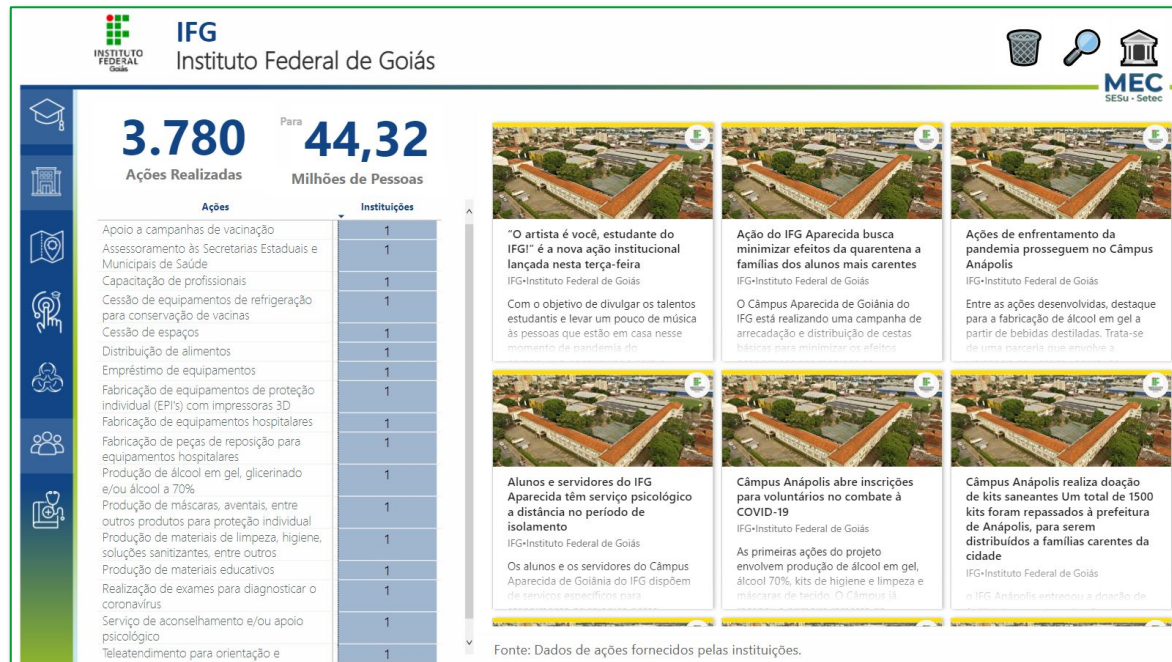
INSTITUTO FEDERAL Goiás

IFG
Instituto Federal de Goiás

MEC
SESu · Setec

3.780
Ações Realizadas

Para
44,32
Milhões de Pessoas

| Ações | Instituições |
|---|---|
| Apoio a campanhas de vacinação | 1 |
| Assessoramento às Secretarias Estaduais e Municipais de Saúde | 1 |
| Capacitação de profissionais | 1 |
| Cessão de equipamentos de refrigeração para conservação de vacinas | 1 |
| Cessão de espaços | 1 |
| Distribuição de alimentos | 1 |
| Empréstimo de equipamentos | 1 |
| Fabricação de equipamentos de proteção individual (EPI's) com impressoras 3D | 1 |
| Fabricação de equipamentos hospitalares | 1 |
| Fabricação de peças de reposição para equipamentos hospitalares | 1 |
| Produção de álcool em gel, glicerinado e/ou álcool a 70% | 1 |
| Produção de máscaras, aventais, entre outros produtos para proteção individual | 1 |
| Produção de materiais de limpeza, higiene, soluções sanitizantes, entre outros | 1 |
| Produção de materiais educativos | 1 |
| Realização de exames para diagnosticar o coronavírus | 1 |
| Serviço de aconselhamento e/ou apoio psicológico | 1 |
| Teleatendimento para orientação e | 1 |

"O artista é você, estudante do IFG!" é a nova ação institucional lançada nesta terça-feira
IFG•Instituto Federal de Goiás
Com o objetivo de divulgar os talentos estudantis e levar um pouco de música às pessoas que estão em casa nesse momento de pandemia do

Ação do IFG Aparecida busca minimizar efeitos da quarentena a famílias dos alunos mais carentes
IFG•Instituto Federal de Goiás
O Câmpus Aparecida de Goiânia do IFG está realizando uma campanha de arrecadação e distribuição de cestas básicas para minimizar os efeitos

Ações de enfrentamento da pandemia prosseguem no Câmpus Anápolis
IFG•Instituto Federal de Goiás
Entre as ações desenvolvidas, destaque para a fabricação de álcool em gel a partir de bebidas destiladas. Trata-se de uma parceria que envolve a

Alunos e servidores do IFG Aparecida têm serviço psicológico a distância no período de isolamento
IFG•Instituto Federal de Goiás
Os alunos e os servidores do Câmpus Aparecida de Goiânia do IFG dispõem de serviços específicos para

Câmpus Anápolis abre inscrições para voluntários no combate à COVID-19
IFG•Instituto Federal de Goiás
As primeiras ações do projeto envolvem produção de álcool em gel, álcool 70%, kits de higiene e limpeza e máscaras de tecido. O Câmpus já

Câmpus Anápolis realiza doação de kits saneantes Um total de 1500 kits foram repassados à prefeitura de Anápolis, para serem distribuídos a famílias carentes da cidade
IFG•Instituto Federal de Goiás
o IFG Anápolis entregou a doação de

Fonte: Dados de ações fornecidos pelas instituições.